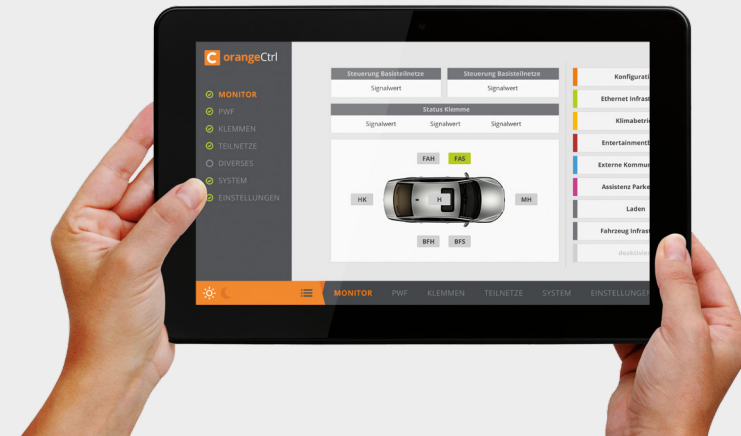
C orangeCtrl

MONITOR
PWF
KLEMMEN
TEILNETZE
DIVERSES
SYSTEM
EINSTELLUNGEN

Steuerung Basisteilnetze
Signalwert

Steuerung Basisteilnetze
Signalwert

Status Klemme
Signalwert
Signalwert
Signalwert

FAH
FAS
HK
H
MH
BFH
BFS

Konfigurati
Ethernet Infrast
Klimabetri
Entertainment
Externe Kommun
Assistenz Parke
Laden
Fahrzeug Infrast
deaktivie

MONITOR
PWF
KLEMMEN
TEILNETZE
SYSTEM
EINSTELLUNGE